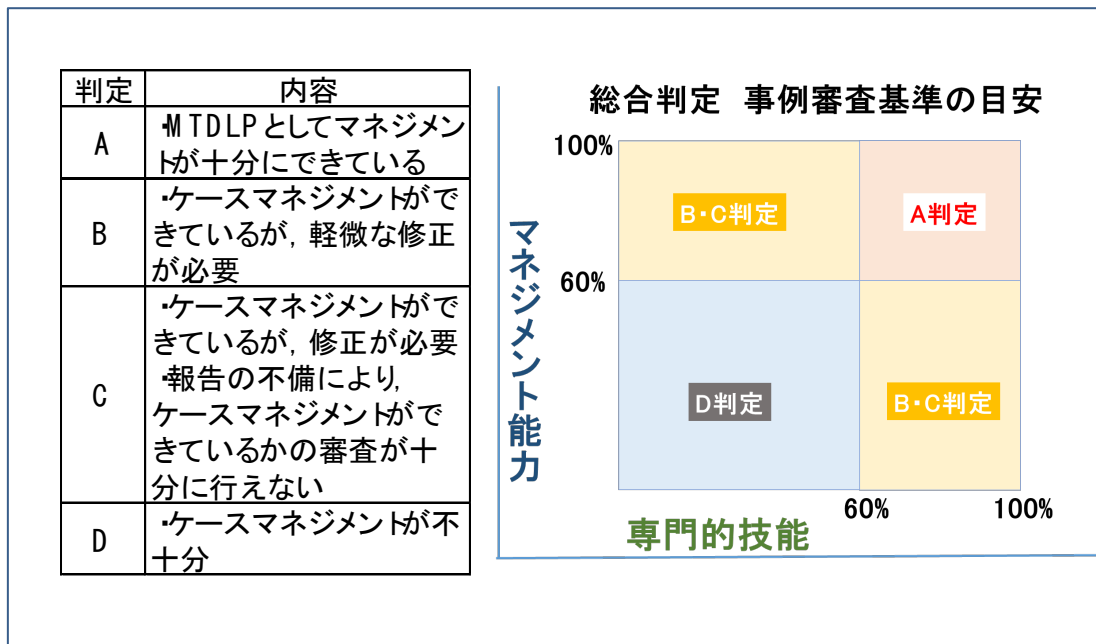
| 判定 | 内容 |
|---|---|
| A | ･MTDLPとしてマネジメントが十分にできている |
| B | ･ケースマネジメントができているが，軽微な修正が必要 |
| C | ･ケースマネジメントができているが，修正が必要 ･報告の不備により，ケースマネジメントができているかの審査が十分に行えない |
| D | ･ケースマネジメントが不十分 |

総合判定 事例審査基準の目安

マネジメント能力

100%

60%

B･C判定

A判定

D判定

B･C判定

60%

100%

専門的技能